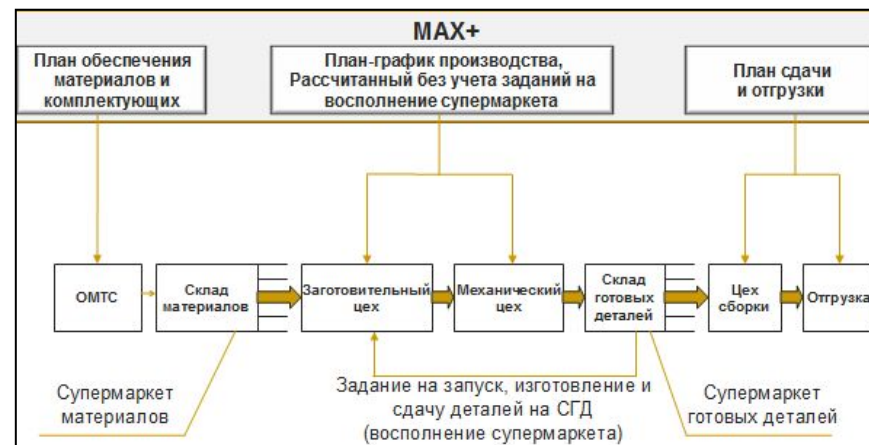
MAX+

План обеспечения материалов и комплектующих

План-график производства, Рассчитанный без учета заданий на восполнение супермаркета

План сдачи и отгрузки

ОМТС

Склад материалов

Заготовительный цех

Механический цех

Склад готовых деталей

Цех сборки

Отгрузка

Супермаркет материалов

Задание на запуск, изготовление и сдачу деталей на СГД (восполнение супермаркета)

Супермаркет готовых деталей